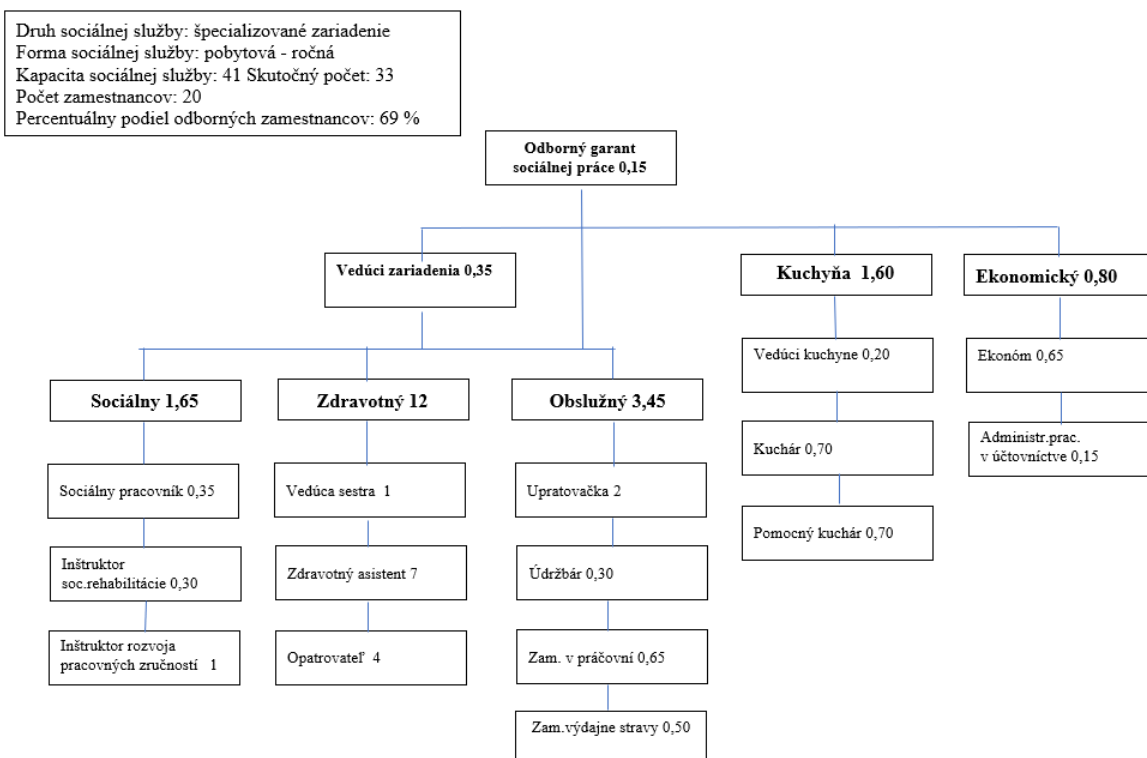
Druh sociálnej služby: špecializované zariadenie
Forma sociálnej služby: pobytová - ročná
Kapacita sociálnej služby: 41 Skutočný počet: 33
Počet zamestnancov: 20
Percentuálny podiel odborných zamestnancov: 69 %

Odborný garant sociálnej práce 0,15

Vedúci zariadenia 0,35

Kuchyňa 1,60

Ekonomický 0,80

Sociálny 1,65

Sociálny pracovník 0,35

Inštruktor soc.rehabilitácie 0,30

Inštruktor rozvoja pracovných zručností 1

Zdravotný 12

Vedúca sestra 1

Zdravotný asistent 7

Opatrovateľ 4

Obslužný 3,45

Upratovačka 2

Údržbár 0,30

Zam. v práčovni 0,65

Zam.výdajne stravy 0,50

Vedúci kuchyne 0,20

Kuchár 0,70

Pomocný kuchár 0,70

Ekonóm 0,65

Administr.prac. v účtovníctve 0,15